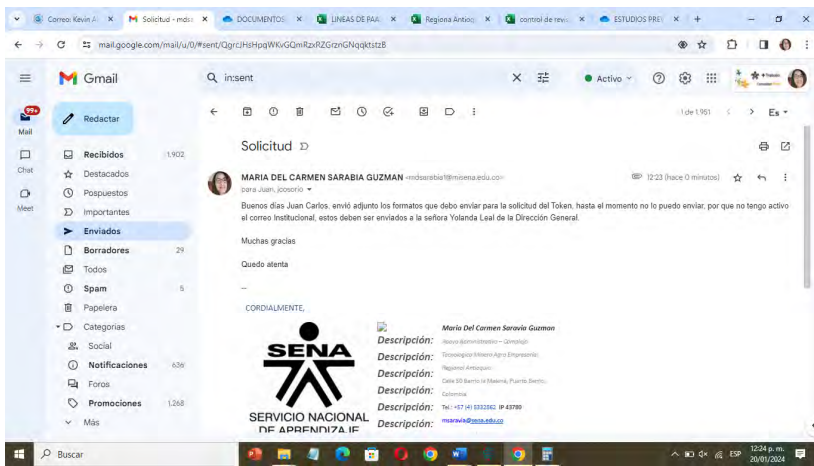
Correo: Kevin A | Solicitud - mdsa | DOCUMENTOS | LINEAS DE PAA | Regional Antioq | control de revis | ESTUDIOS PREV | +

mail.google.com/mail/u/0/#sent/QgrcJHsHpqWKvGQmRzxRZGrznGNqqktstzB

Gmail

in:sent

Activo

99+
Mail

Chat

Meet

Redactar

Recibidos 1.902
Destacados
Pospuestos
Importantes
Enviados
Borradores 29
Todos
Spam 5
Papelera
Categorías
Social
Notificaciones 636
Foros
Promociones 1.268
Más

1 de 1.951

Es

Solicitud

MARIA DEL CARMEN SARABIA GUZMAN <mdsarabia1@misena.edu.co>
para Juan, jcosorio

12:23 (hace 0 minutos)

Buenos días Juan Carlos, envió adjunto los formatos que debo enviar para la solicitud del Token, hasta el momento no lo puedo enviar, por que no tengo activo el correo Institucional, estos deben ser enviados a la señora Yolanda Leal de la Dirección General.

Muchas gracias

Quedo atenta

--

CORDIALMENTE,

SENA
SERVICIO NACIONAL
DE APRENDIZAJE

Descripción: María Del Carmen Saravia Guzman
Descripción: Apoyo Administrativo – Geología
Descripción: Tecnológico Minero Agro Empresarial
Descripción: Regional Antioquia
Descripción: Calle 50 Barrio la Malena, Puerto Berrío
Colombia
Descripción: Tel.: +57 (4) 5332862 IP 43780
Descripción: msaravia@sena.edu.co

Buscar

ESP 12:24 p. m. 20/01/2024